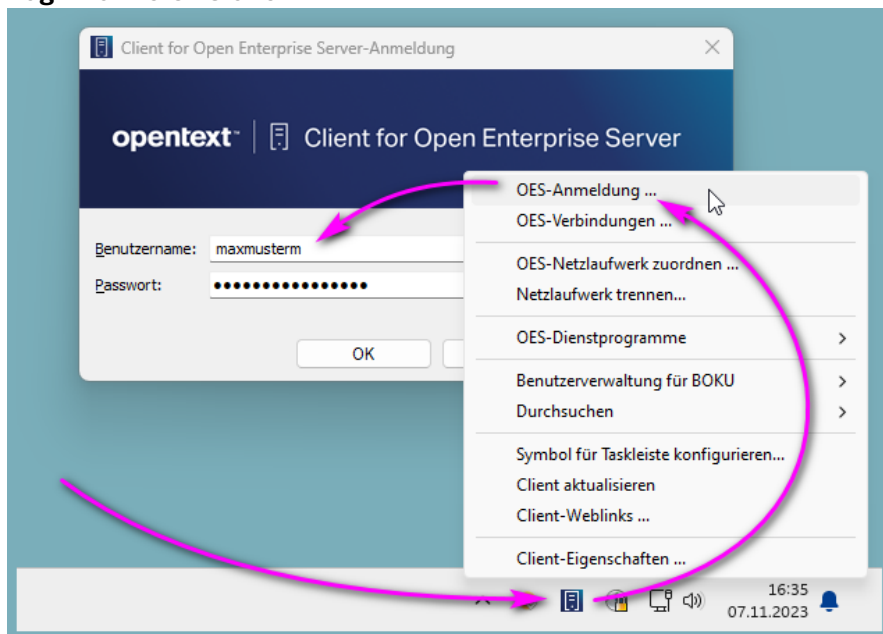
Client for Open Enterprise Server-Anmeldung

opentext | Client for Open Enterprise Server

Benutzername: maxmusterm
Passwort: ●●●●●●●●●●●●●●●●

OK

OES-Anmeldung ...
OES-Verbindungen ...
OES-Netzlaufwerk zuordnen ...
Netzlaufwerk trennen...
OES-Dienstprogramme
Benutzerverwaltung für BOKU
Durchsuchen
Symbol für Taskleiste konfigurieren...
Client aktualisieren
Client-Weblinks ...
Client-Eigenschaften ...

16:35
07.11.2023